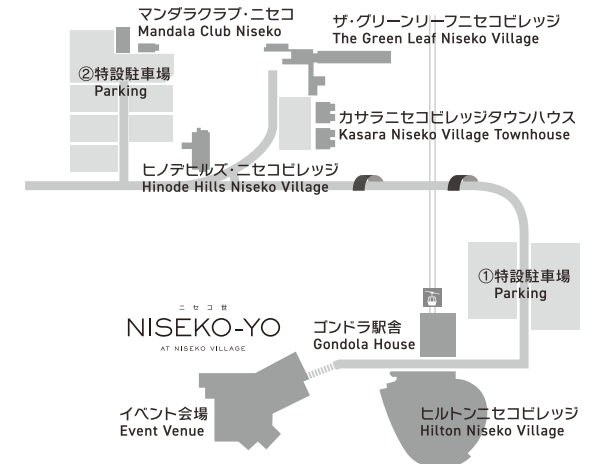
マンダラクラブ・ニセコ
Mandala Club Niseko

ザ・グリーンリーフニセコビレッジ
The Green Leaf Niseko Village

②特設駐車場
Parking

カサラニセコビレッジタウンハウス
Kasara Niseko Village Townhouse

ヒノデヒルズ・ニセコビレッジ
Hinode Hills Niseko Village

①特設駐車場
Parking

ニセコ廿
NISEKO-YO
AT NISEKO VILLAGE

ゴンドラ駅舎
Gondola House

イベント会場
Event Venue

ヒルトンニセコビレッジ
Hilton Niseko Village